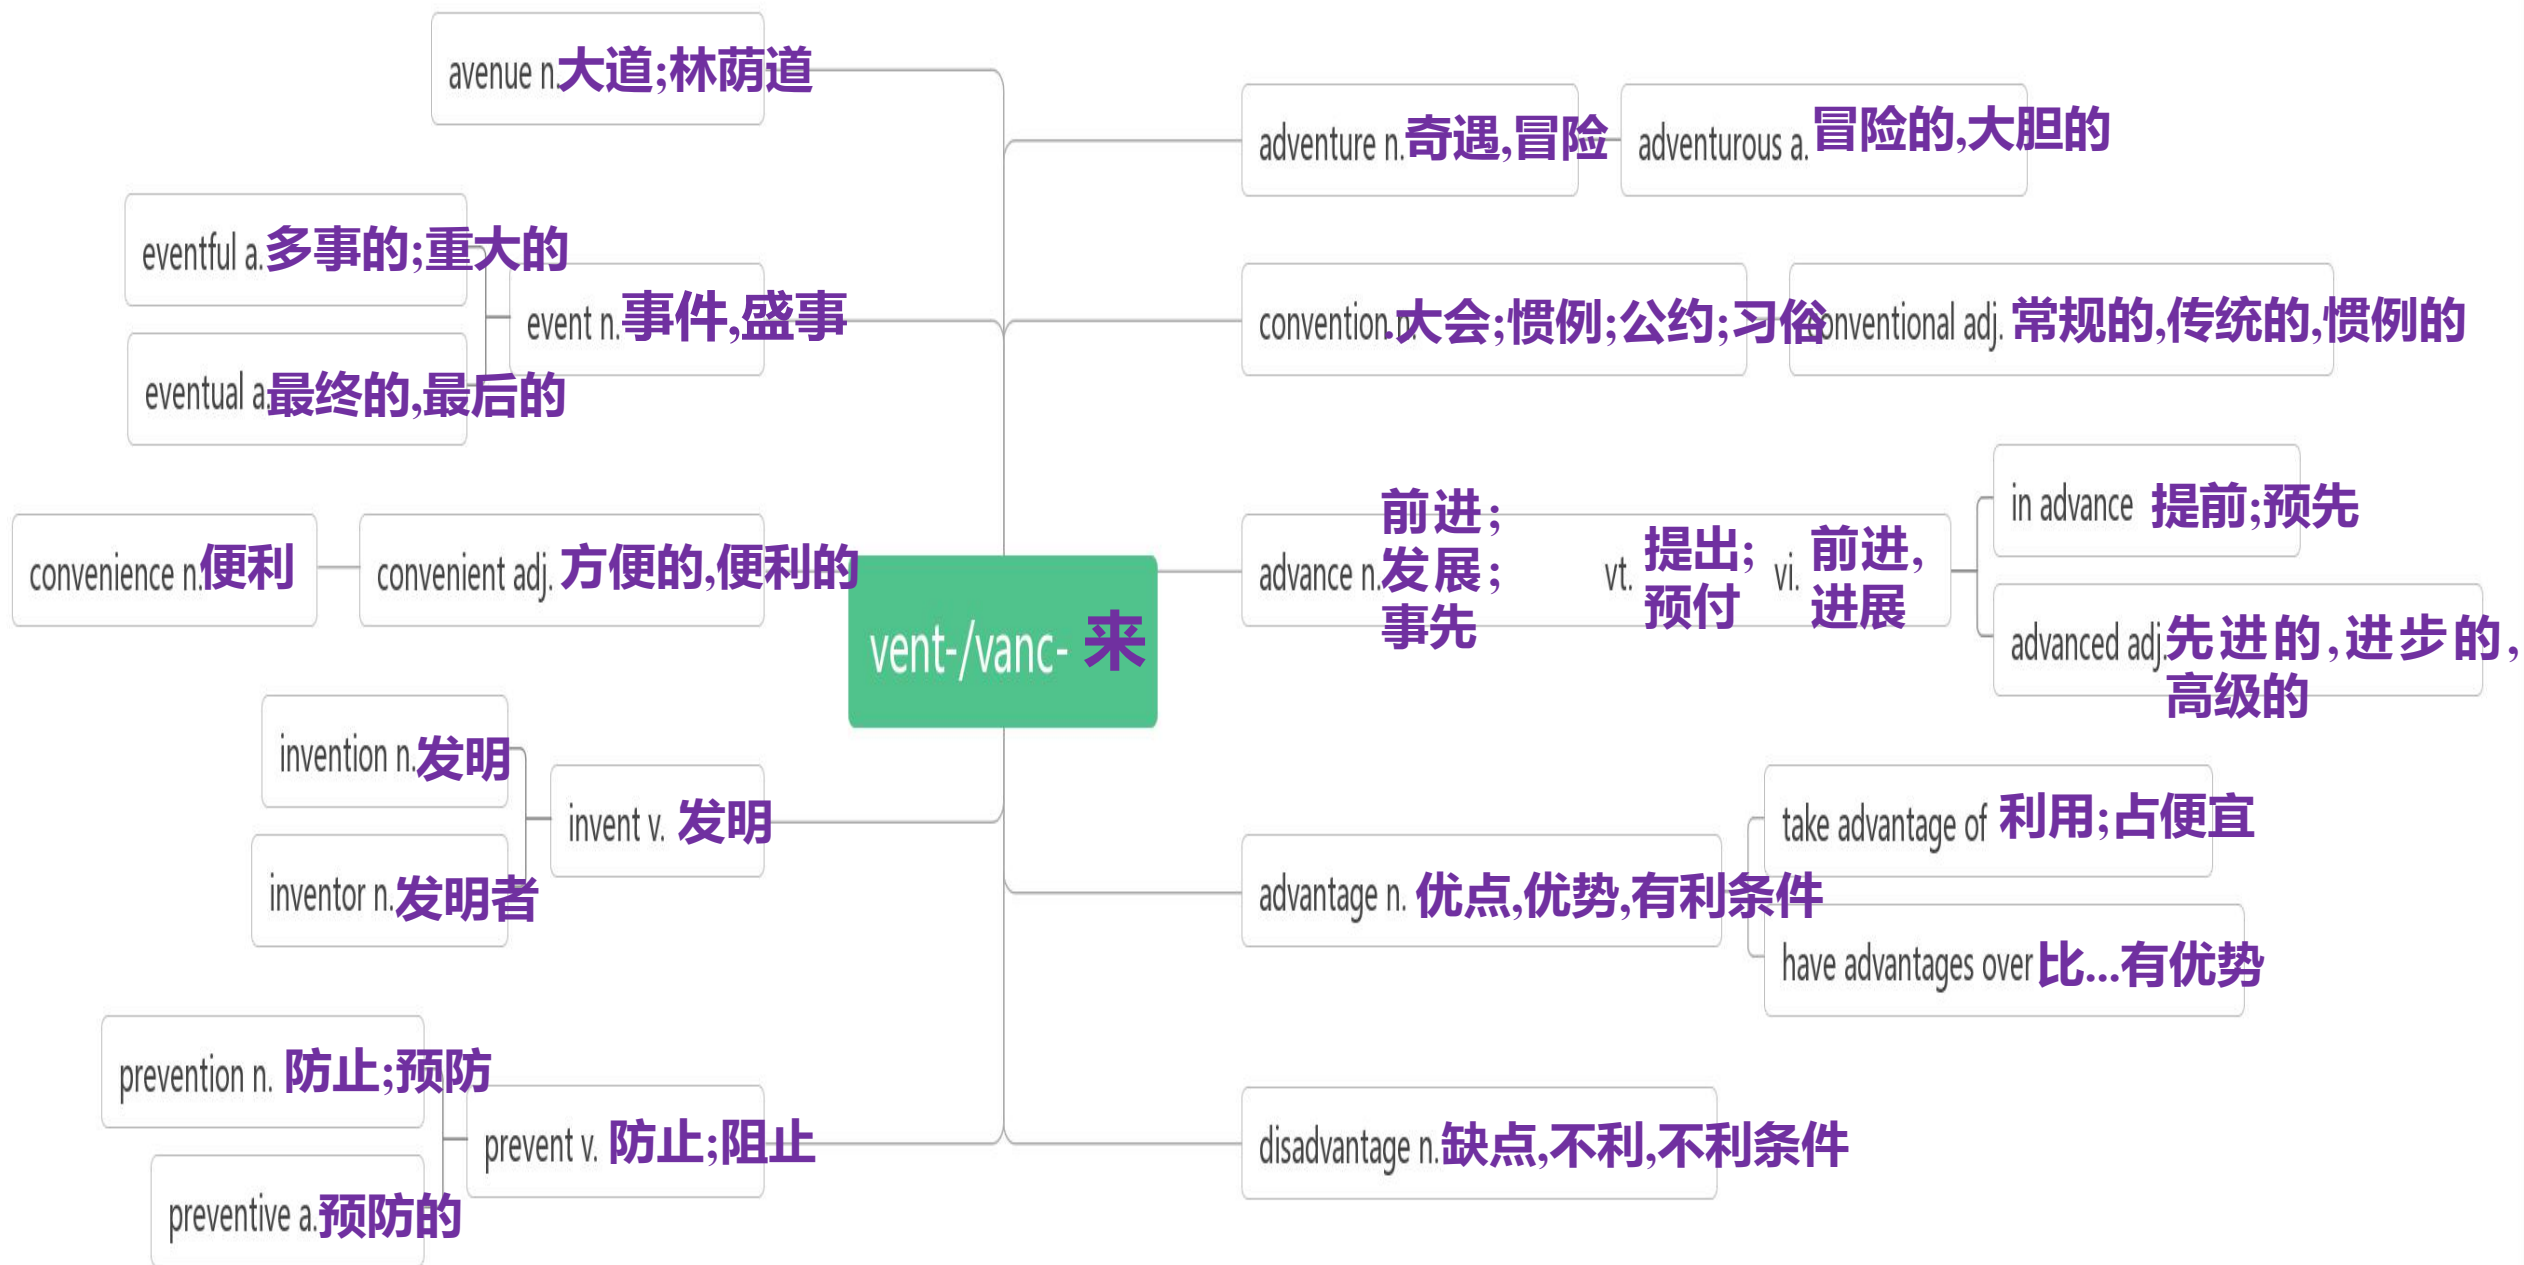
vent-/vanc- 来

avenue n.大道;林荫道

eventful a.多事的;重大的

event n.事件,盛事

eventual a.最终的,最后的

convenience n.便利

convenient adj. 方便的,便利的

invention n.发明

invent v. 发明

inventor n.发明者

prevention n. 防止;预防

prevent v. 防止;阻止

preventive a.预防的

adventure n.奇遇,冒险

adventurous a. 冒险的,大胆的

convention n.大会;惯例;公约;习俗

conventional adj. 常规的,传统的,惯例的

advance n.前进;发展;事先 vt. 提出;预付 vi. 前进,进展

in advance 提前;预先

advanced adj.先进的,进步的,高级的

advantage n. 优点,优势,有利条件

take advantage of 利用;占便宜

have advantages over 比...有优势

disadvantage n.缺点,不利,不利条件